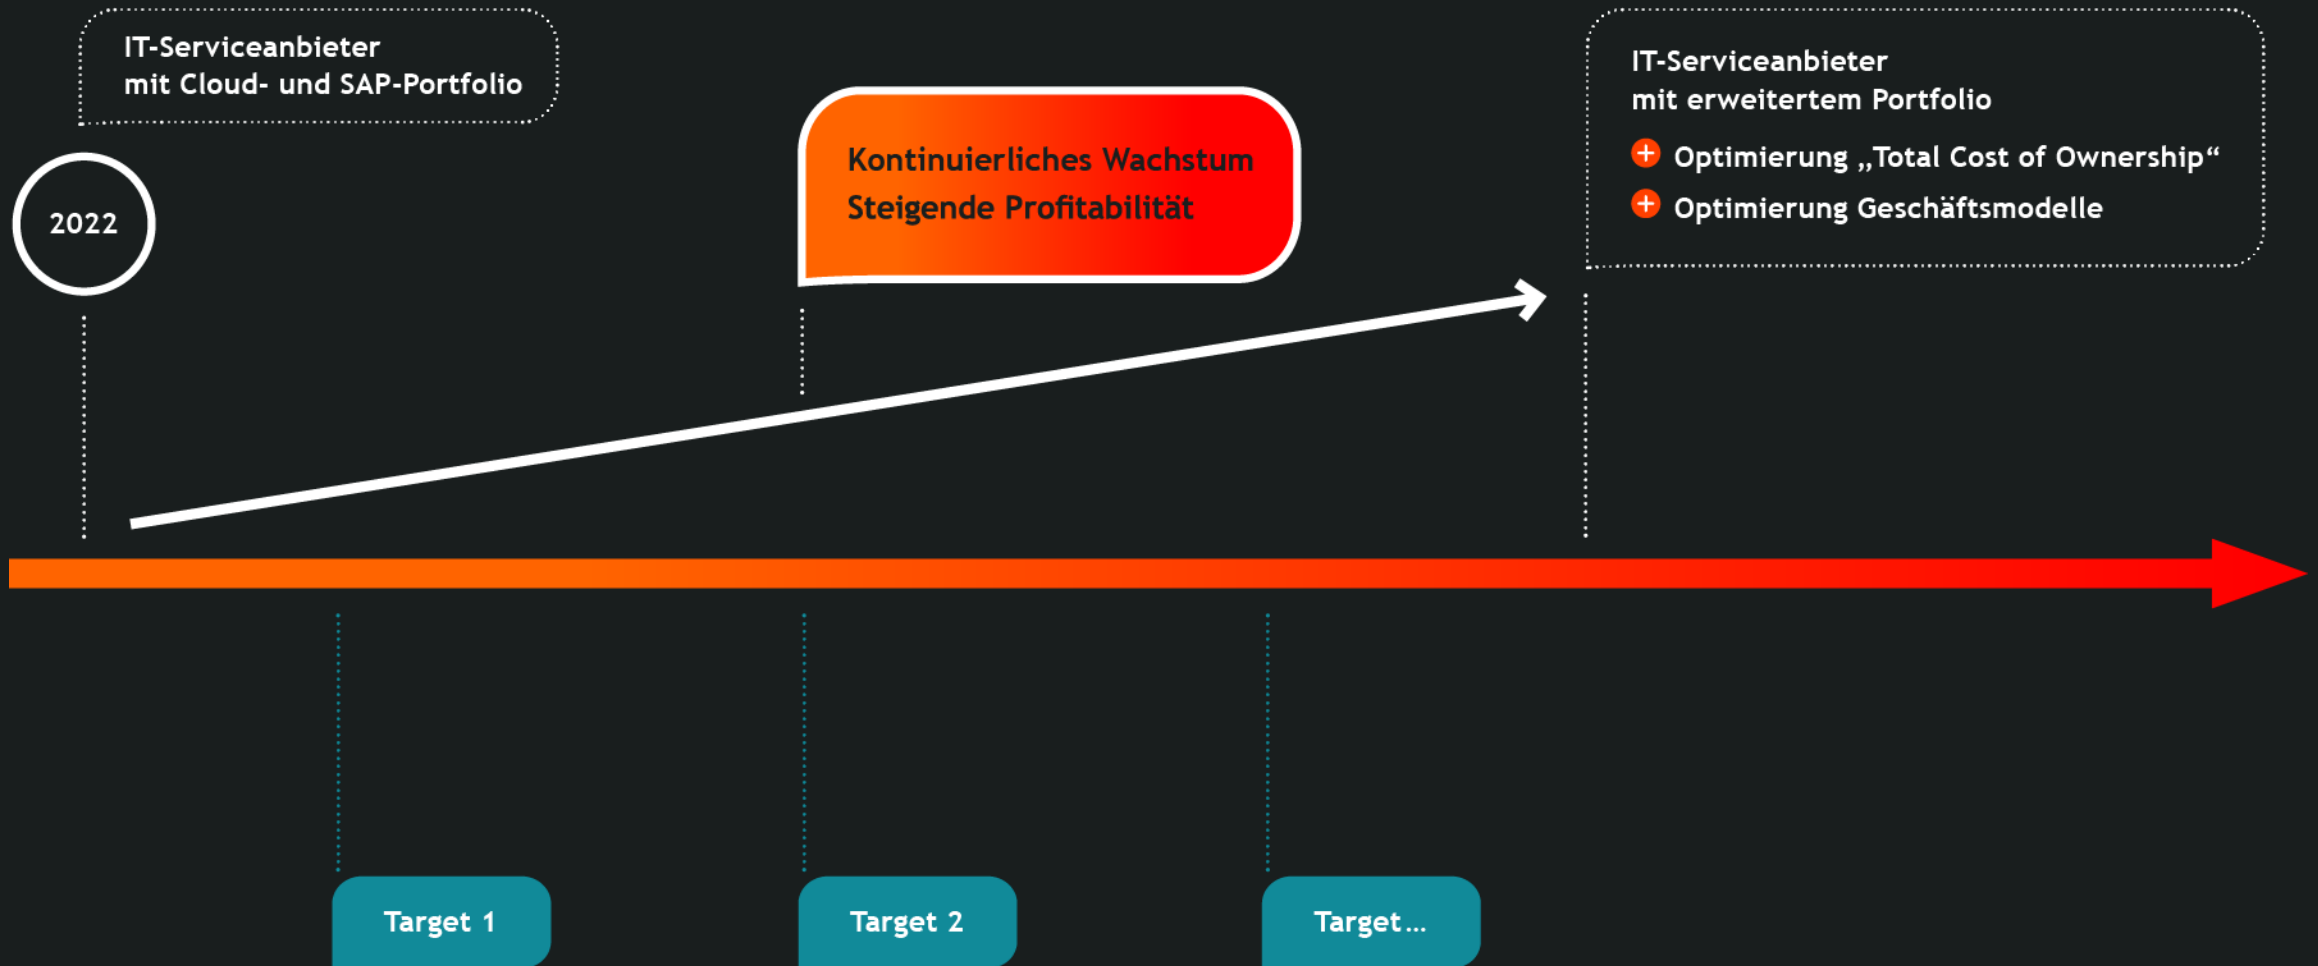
IT-Serviceanbieter
mit Cloud- und SAP-Portfolio

2022

Kontinuierliches Wachstum
Steigende Profitabilität

IT-Serviceanbieter
mit erweitertem Portfolio

+ Optimierung „Total Cost of Ownership“
+ Optimierung Geschäftsmodelle

Target 1

Target 2

Target...